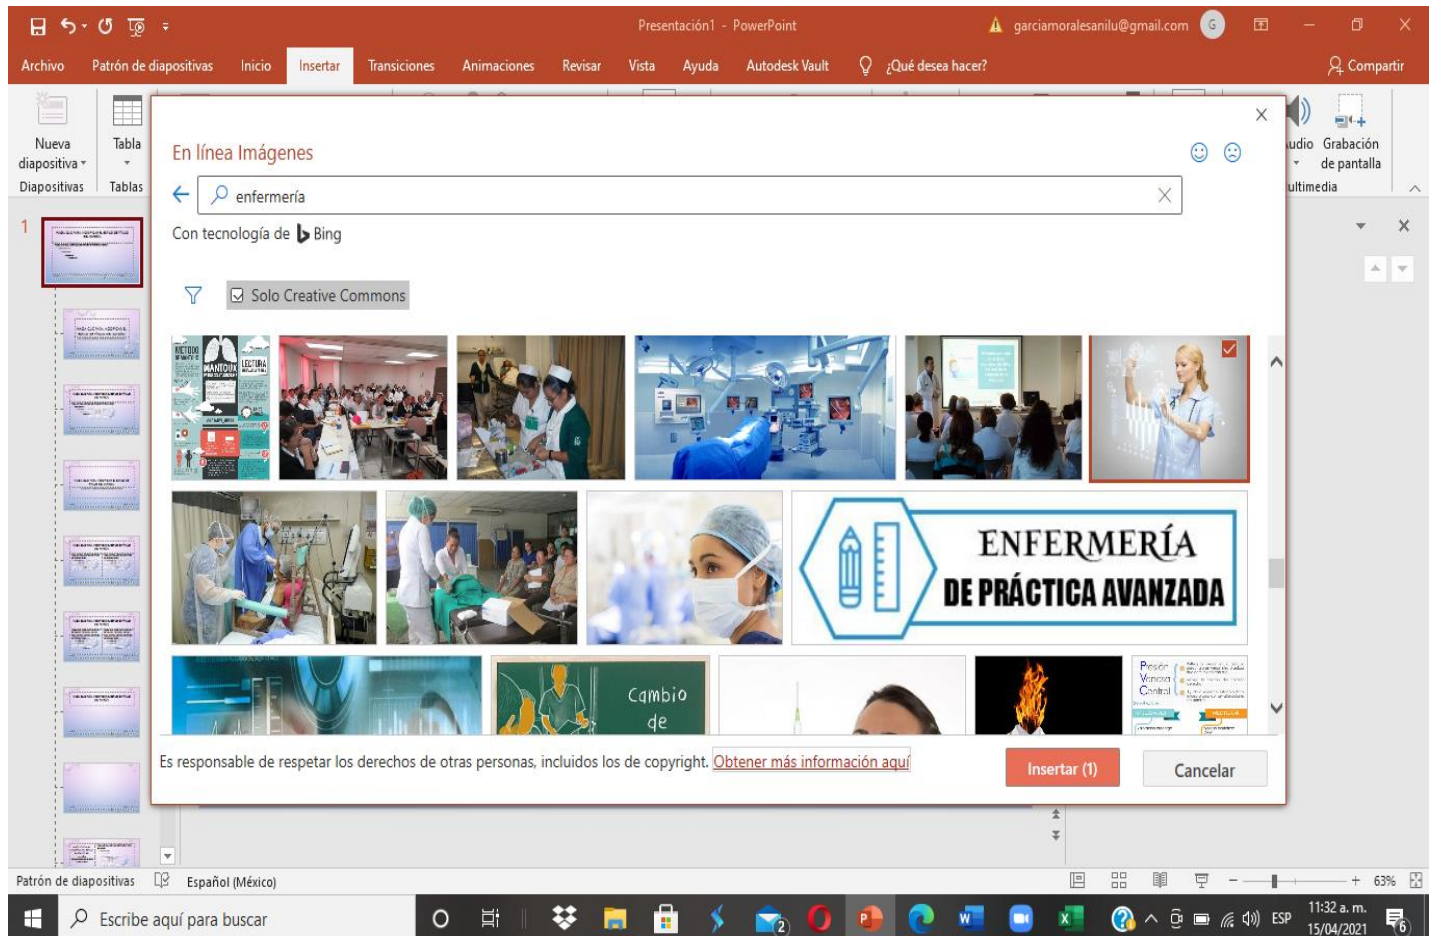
Presentación1 - PowerPoint
garciamoralesanilu@gmail.com G
Compartir

Archivo Patrón de diapositivas Inicio Insertar Transiciones Animaciones Revisar Vista Ayuda Autodesk Vault ¿Qué desea hacer?

Nueva diapositiva Tabla
Diapositivas Tablas
udio Grabación de pantalla
ultimedia

En línea Imágenes

enfermería

Con tecnología de Bing

Solo Creative Commons

MÉTODO MANTOUX LECTURA

ENFERMERÍA DE PRÁCTICA AVANZADA

Cambio de

Presión Venosa Central

Es responsable de respetar los derechos de otras personas, incluidos los de copyright. Obtener más información aquí

Insertar (1) Cancelar

Patrón de diapositivas Español (México) 63%

Escribe aquí para buscar
ESP 11:32 a. m. 15/04/2021